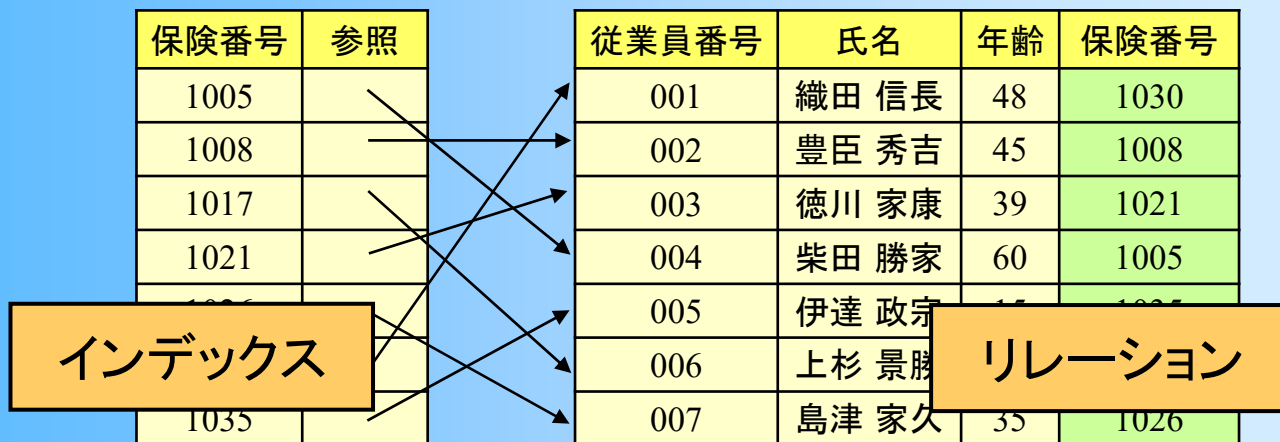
| 保険番号 | 参照 |
|---|---|
| 1005 | |
| 1008 | |
| 1017 | |
| 1021 | |
| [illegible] | |
| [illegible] | |
| 1035 | |

| 従業員番号 | 氏名 | 年齢 | 保険番号 |
|---|---|---|---|
| 001 | 織田 信長 | 48 | 1030 |
| 002 | 豊臣 秀吉 | 45 | 1008 |
| 003 | 徳川 家康 | 39 | 1021 |
| 004 | 柴田 勝家 | 60 | 1005 |
| 005 | 伊達 政宗 | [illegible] | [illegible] |
| 006 | 上杉 景勝 | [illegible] | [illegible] |
| 007 | 島津 家久 | 35 | 1026 |

インデックス

リレーション